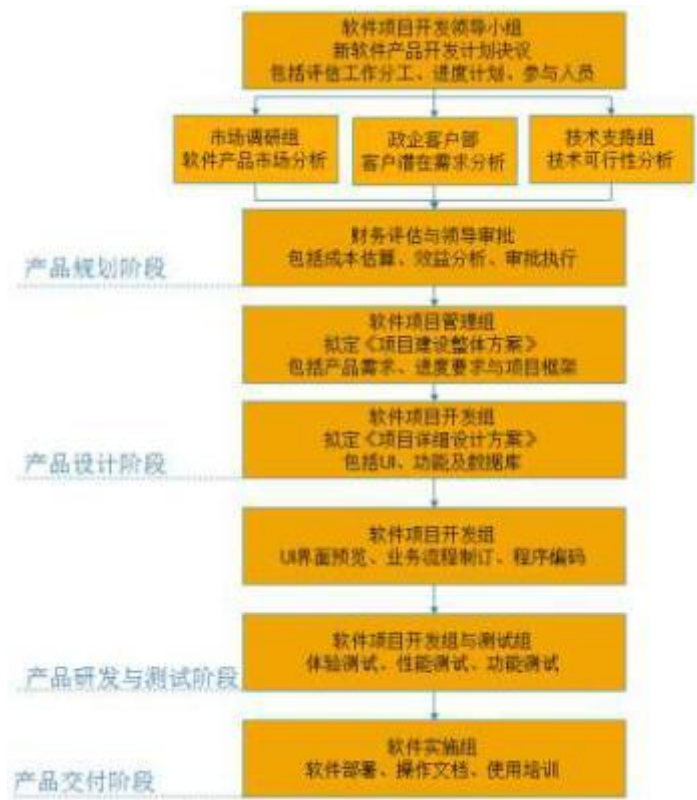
软件项目开发领导小组
新软件产品开发计划决议
包括评估工作分工、进度计划、参与人员

市场调研组
软件产品市场分析

政企客户部
客户潜在需求分析

技术支持组
技术可行性分析

财务评估与领导审批
包括成本估算、效益分析、审批执行

产品规划阶段

软件项目管理组
拟定《项目建设整体方案》
包括产品需求、进度要求与项目框架

软件项目开发组
拟定《项目详细设计方案》
包括UI、功能及数据库

产品设计阶段

软件项目开发组
UI界面预览、业务流程制订、程序编码

软件项目开发组与测试组
体验测试、性能测试、功能测试

产品研发与测试阶段

软件实施组
软件部署、操作文档、使用培训

产品交付阶段